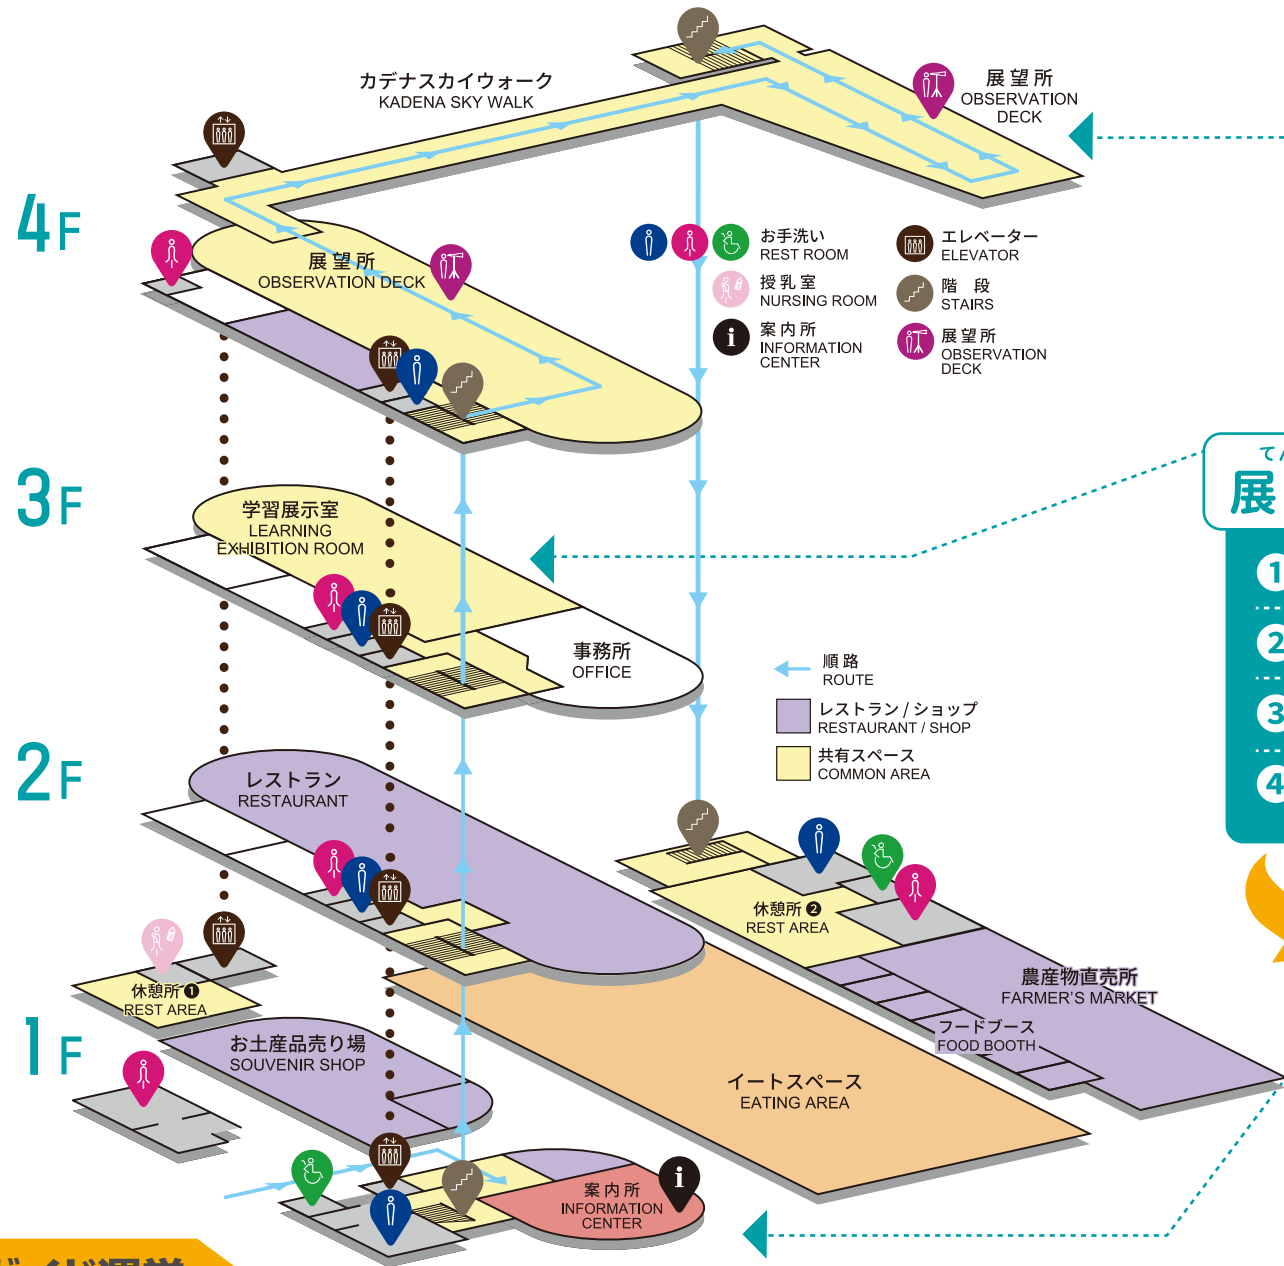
カデナスカイウォーク
KADENA SKY WALK

展望所
OBSERVATION DECK

4F

展望所
OBSERVATION DECK

お手洗い
REST ROOM

授乳室
NURSING ROOM

案内所
INFORMATION CENTER

エレベーター
ELEVATOR

階 段
STAIRS

展望所
OBSERVATION DECK

3F

学習展示室
LEARNING EXHIBITION ROOM

事務所
OFFICE

順路
ROUTE

レストラン / ショップ
RESTAURANT / SHOP

共有スペース
COMMON AREA

2F

レストラン
RESTAURANT

休憩所 ❷
REST AREA

農産物直売所
FARMER'S MARKET

フードブース
FOOD BOOTH

休憩所 ❶
REST AREA

1F

お土産品売り場
SOUVENIR SHOP

イートスペース
EATING AREA

案内所
INFORMATION CENTER

て
展
1
2
3
4